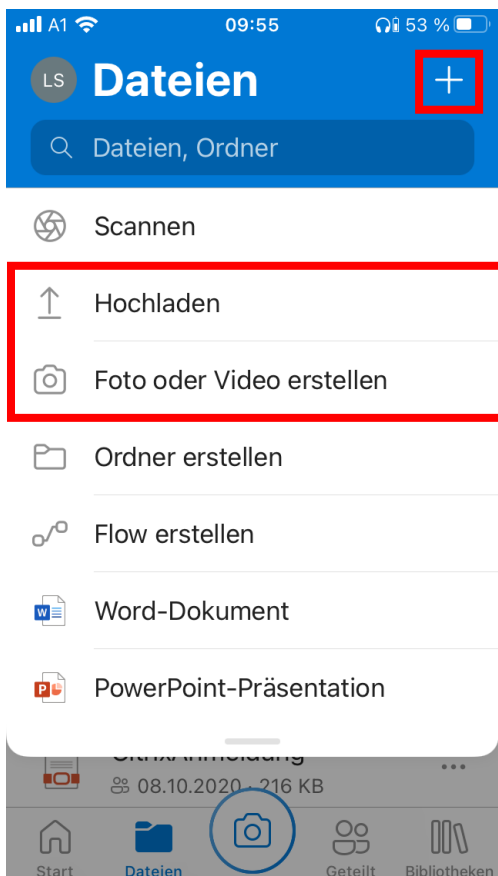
A1 09:55 53 %

LS Dateien +

Dateien, Ordner

Scannen

Hochladen

Foto oder Video erstellen

Ordner erstellen

Flow erstellen

Word-Dokument

PowerPoint-Präsentation

CitrixAnmeldung
08.10.2020 · 216 KB

Start Dateien Geteilt Bibliotheken